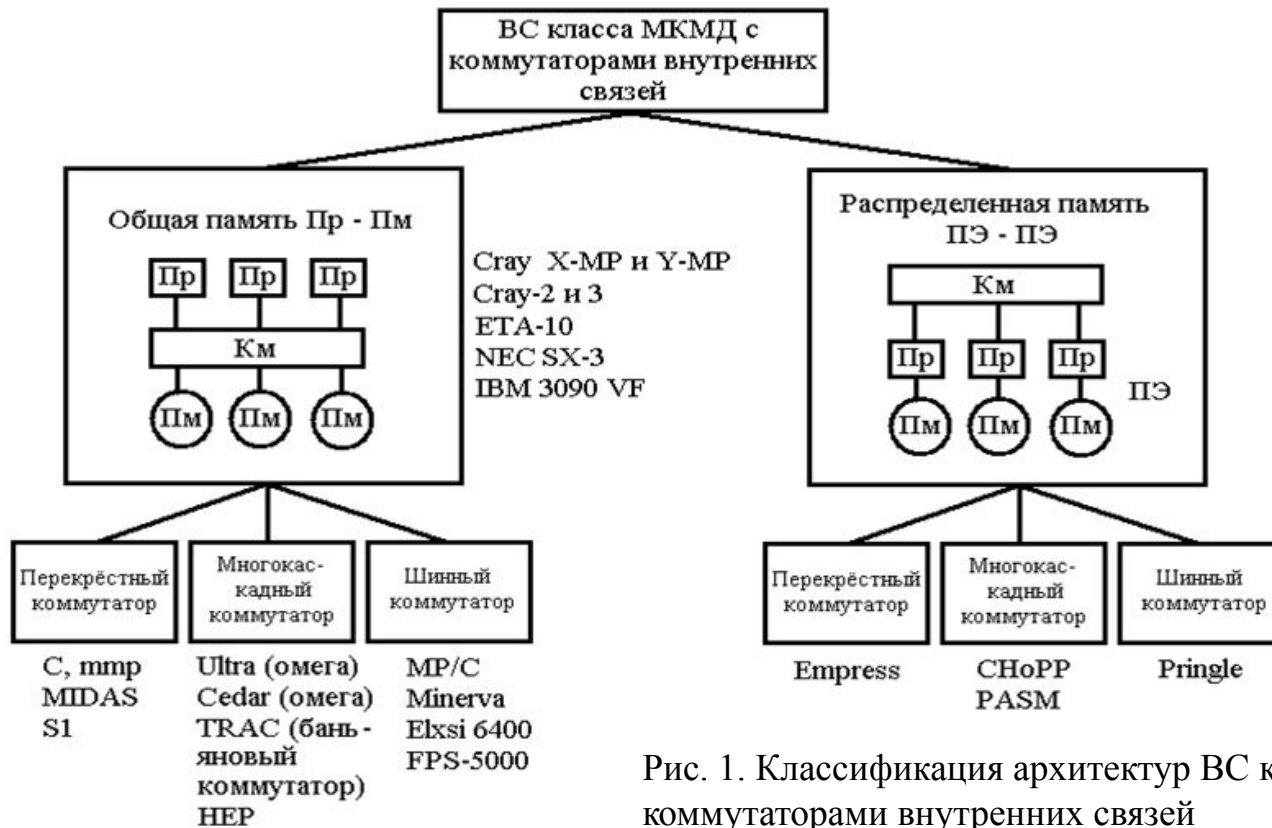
ВС класса МКМД с коммутаторами внутренних связей

Общая память Пр - Пм

Пр Пр Пр

Км

Пм Пм Пм

Cray X-MP и Y-MP
Cray-2 и 3
ETA-10
NEC SX-3
IBM 3090 VF

Распределенная память ПЭ - ПЭ

Км

Пр Пр Пр

ПЭ

Пм Пм Пм

Перекрёстный коммутатор

Многокаскадный коммутатор

Шинный коммутатор

C, mmp
MIDAS
S1

Ultra (омега)
Cedar (омега)
TRAC (баньяновый коммутатор)
HEP

MP/C
Minerva
Elxsi 6400
FPS-5000

Перекрёстный коммутатор

Многокаскадный коммутатор

Шинный коммутатор

Empress

CHoPP
PASM

Pringle

Рис. 1. Классификация архитектур ВС к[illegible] коммутаторами внутренних связей